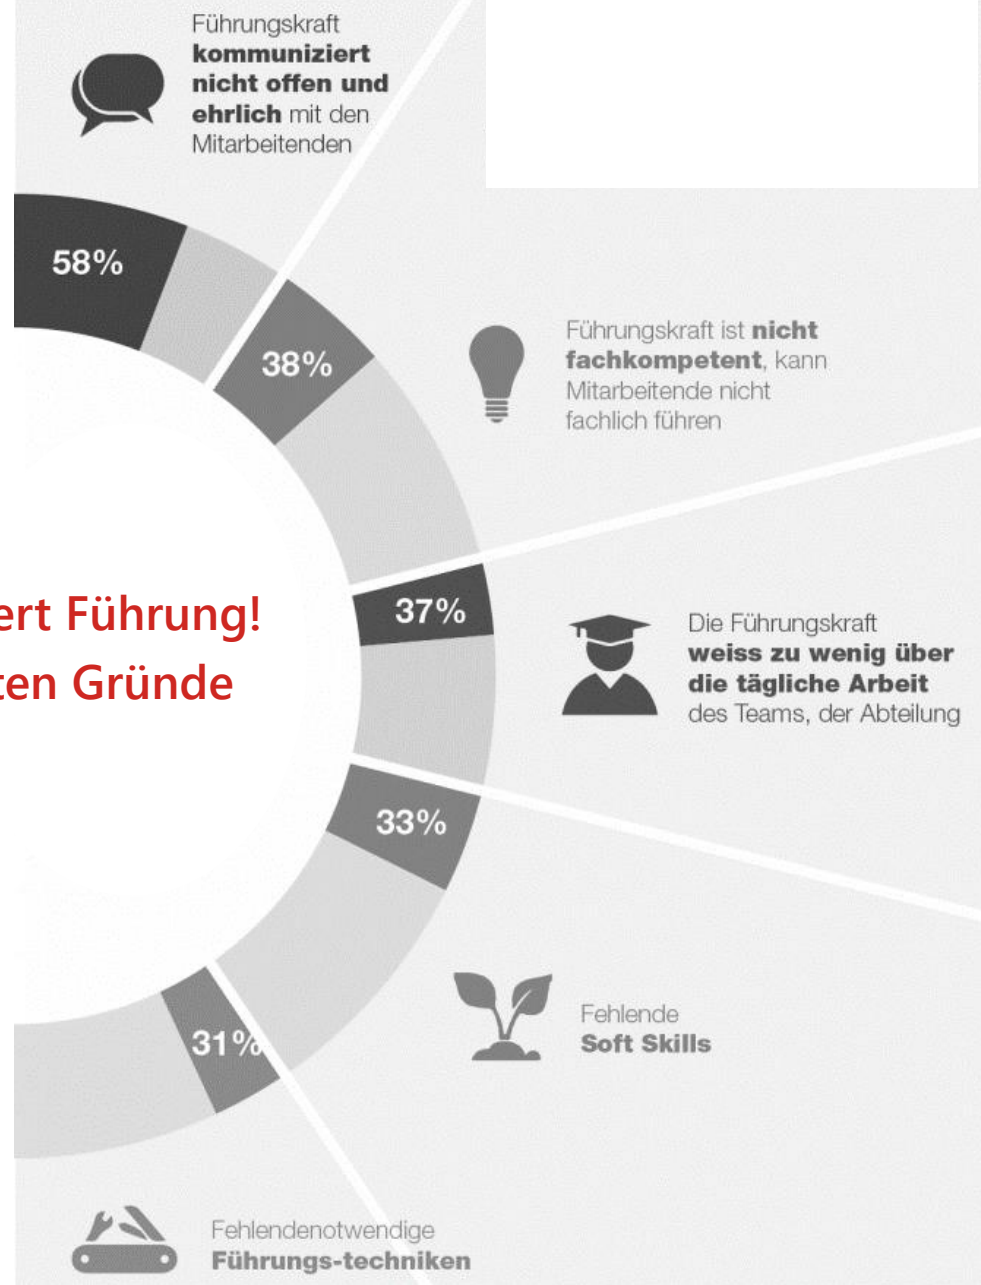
Führungskraft **kommuniziert nicht offen und ehrlich** mit den Mitarbeitenden

58%

38%

Führungskraft ist **nicht fachkompetent**, kann Mitarbeitende nicht fachlich führen

ert Führung!
ten Gründe

37%

Die Führungskraft **weiss zu wenig über die tägliche Arbeit** des Teams, der Abteilung

33%

Fehlende **Soft Skills**

31%

Fehlendenotwendige **Führungs-techniken**